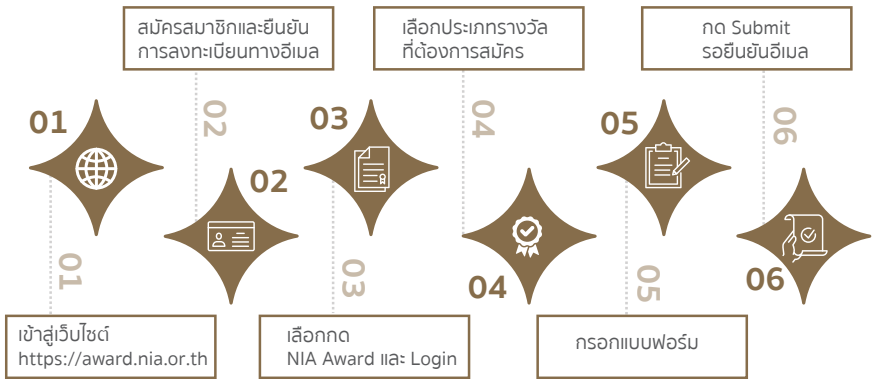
สมัครสมาชิกและยืนยันการลงทะเบียนทางอีเมล

เลือกประเภทรางวัลที่ต้องการสมัคร

กด Submit
รอยืนยันอีเมล

01

02

03

04

05

06

02

04

06

01

03

05

เข้าสู่เว็บไซต์
https://award.nia.or.th

เลือกกด
NIA Award และ Login

กรอกแบบฟอร์ม